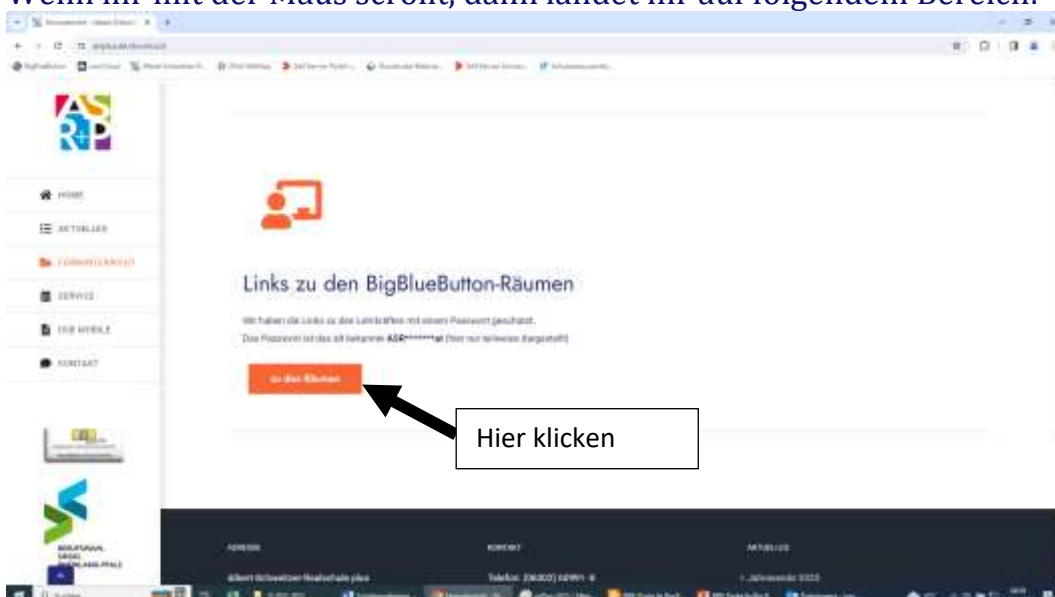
Wenn ihr mit der Maus scrollt, dann landet ihr auf folgendem Bereich:

HOME
AKTUELLES
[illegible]
SERVICE
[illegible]
KONTAKT

Links zu den BigBlueButton-Räumen

Wir haben die Links zu den Lehrkräften mit einem Passwort geschützt.
Das Passwort ist das all bekannte ASR*******at (hier nur teilweise dargestellt)

zu den Räumen

Hier klicken

ADRESSE
Albert-Schweitzer-Realschule plus
KONTAKT
Telefon: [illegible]
AKTUELLES
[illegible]